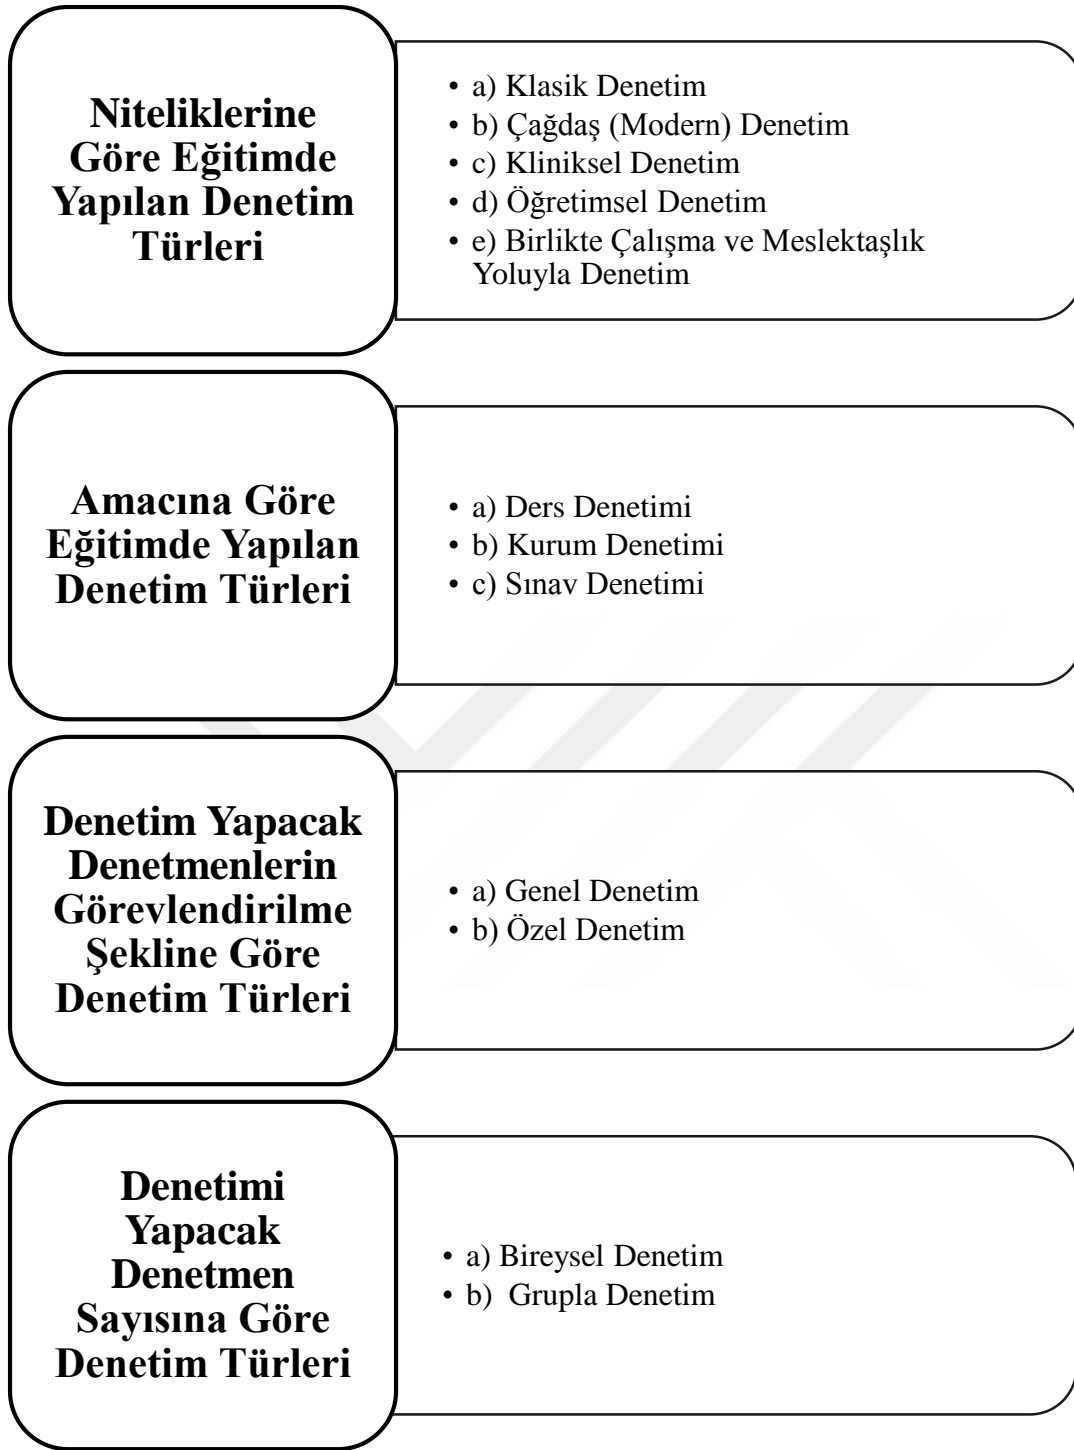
Niteliklerine Göre Eğitimde Yapılan Denetim Türleri

• a) Klasik Denetim
• b) Çağdaş (Modern) Denetim
• c) Kliniksel Denetim
• d) Öğretimsel Denetim
• e) Birlikte Çalışma ve Meslektaşlık Yoluyla Denetim

Amacına Göre Eğitimde Yapılan Denetim Türleri

• a) Ders Denetimi
• b) Kurum Denetimi
• c) Sınav Denetimi

Denetim Yapacak Denetmenlerin Görevlendirilme Şekline Göre Denetim Türleri

• a) Genel Denetim
• b) Özel Denetim

Denetimi Yapacak Denetmen Sayısına Göre Denetim Türleri

• a) Bireysel Denetim
• b) Grupla Denetim